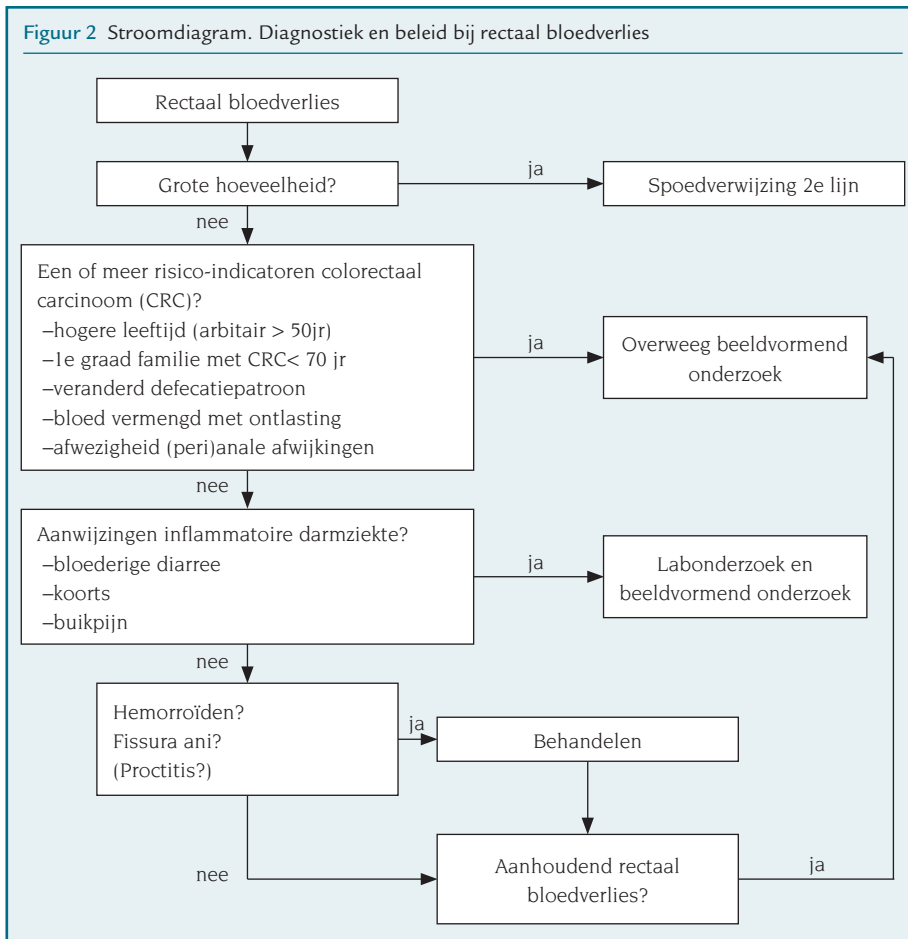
Figuur 2 Stroomdiagram. Diagnostiek en beleid bij rectaal bloedverlies

Rectaal bloedverlies

Grote hoeveelheid?

ja

Spoedverwijzing 2e lijn

nee

Een of meer risico-indicatoren colorectaal carcinoom (CRC)?
–hogere leeftijd (arbitair > 50jr)
–1e graad familie met CRC< 70 jr
–veranderd defecatiepatroon
–bloed vermengd met ontlasting
–afwezigheid (peri)anale afwijkingen

ja

Overweeg beeldvormend onderzoek

nee

Aanwijzingen inflammatoire darmziekte?
–bloederige diarree
–koorts
–buikpijn

ja

Labonderzoek en beeldvormend onderzoek

nee

Hemorroïden?
Fissura ani?
(Proctitis?)

ja

Behandelen

nee

Aanhoudend rectaal bloedverlies?

ja